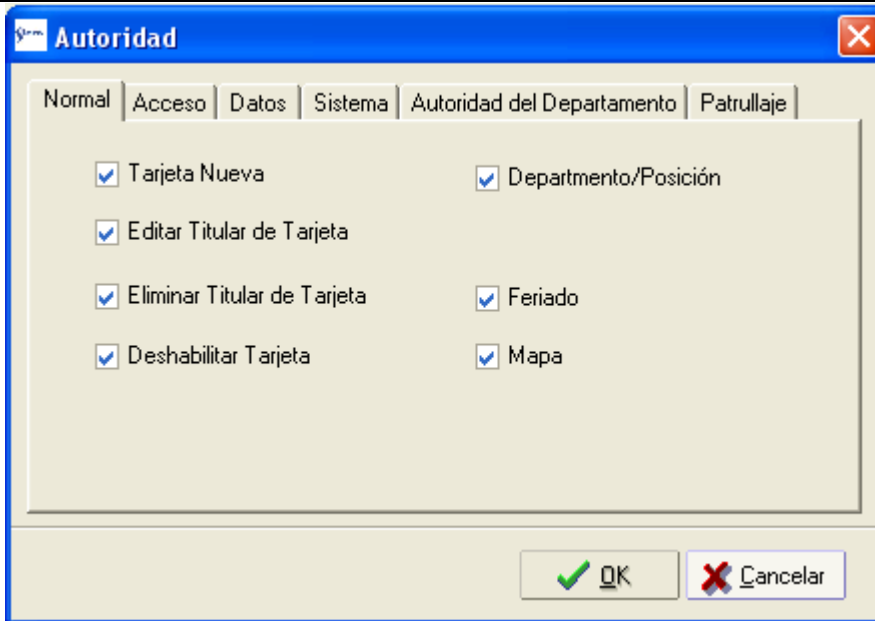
Autoridad

Normal | Acceso | Datos | Sistema | Autoridad del Departamento | Patrullaje

Tarjeta Nueva

Departmento/Posición

Editar Titular de Tarjeta

Eliminar Titular de Tarjeta

Feriado

Deshabilitar Tarjeta

Mapa

OK

Cancelar